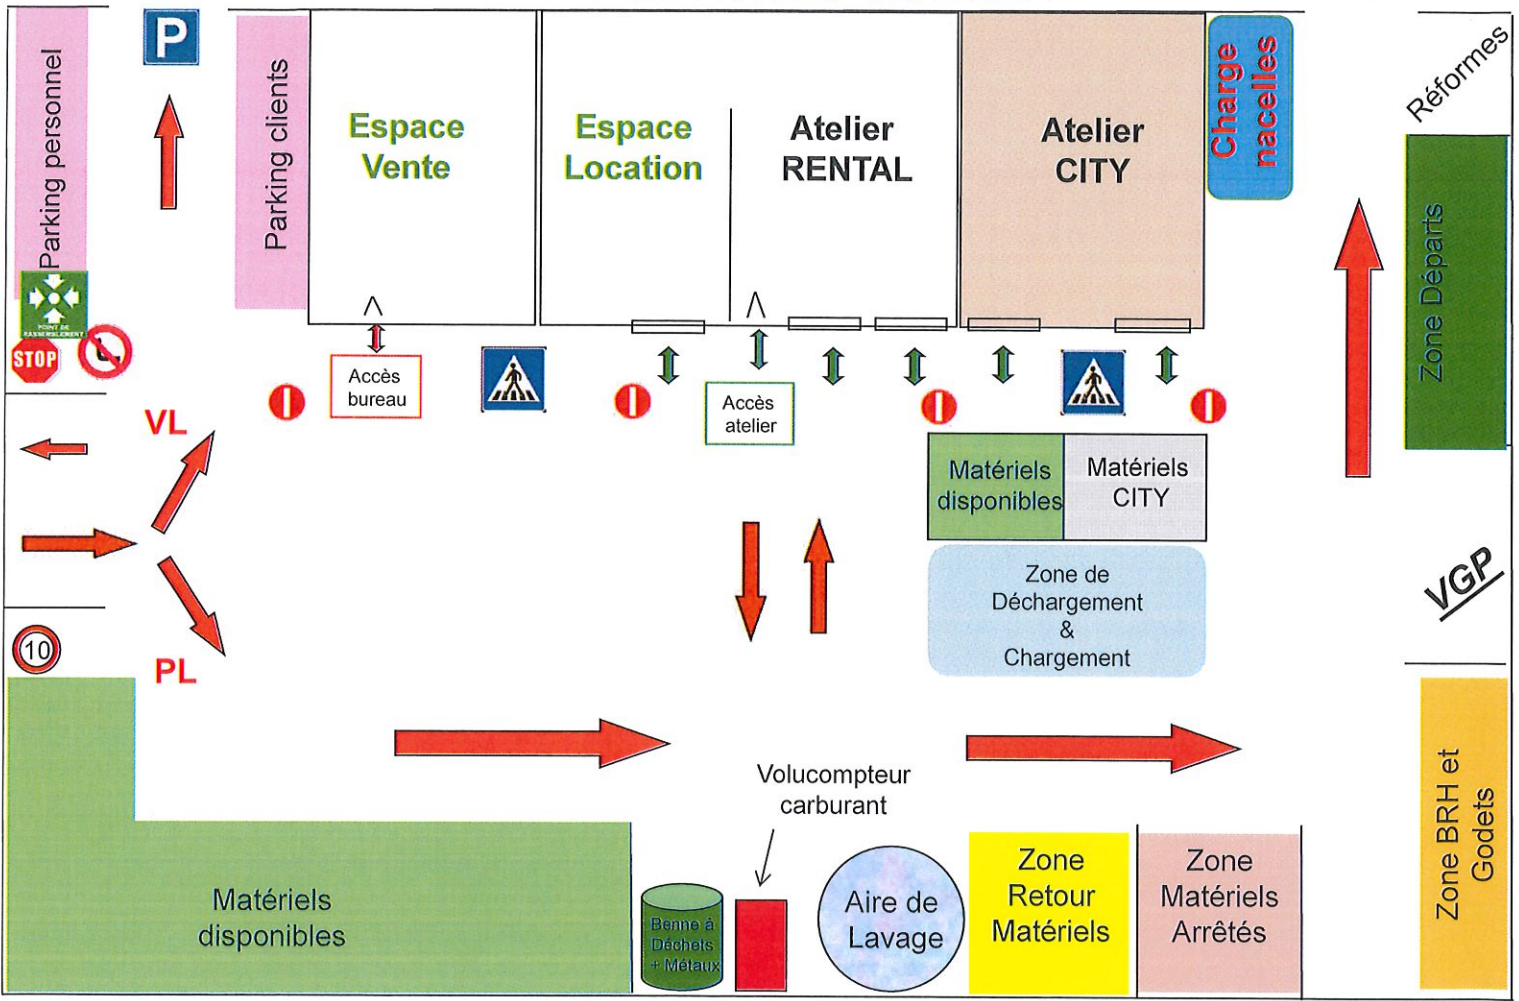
Parking personnel

P

Parking clients

Espace Vente

Espace Location

Atelier RENTAL

Atelier CITY

Charge nacelles

Réformes

Zone Départs

POINT DE RASSEMBLEMENT

STOP

Accès bureau

Accès atelier

VL

PL

10

Matériels disponibles

Matériels CITY

Zone de Déchargement & Chargement

VGP

Zone BRH et Godets

Volucompteur carburant

Matériels disponibles

Benne à Déchets + Métaux

Aire de Lavage

Zone Retour Matériels

Zone Matériels Arrêtés